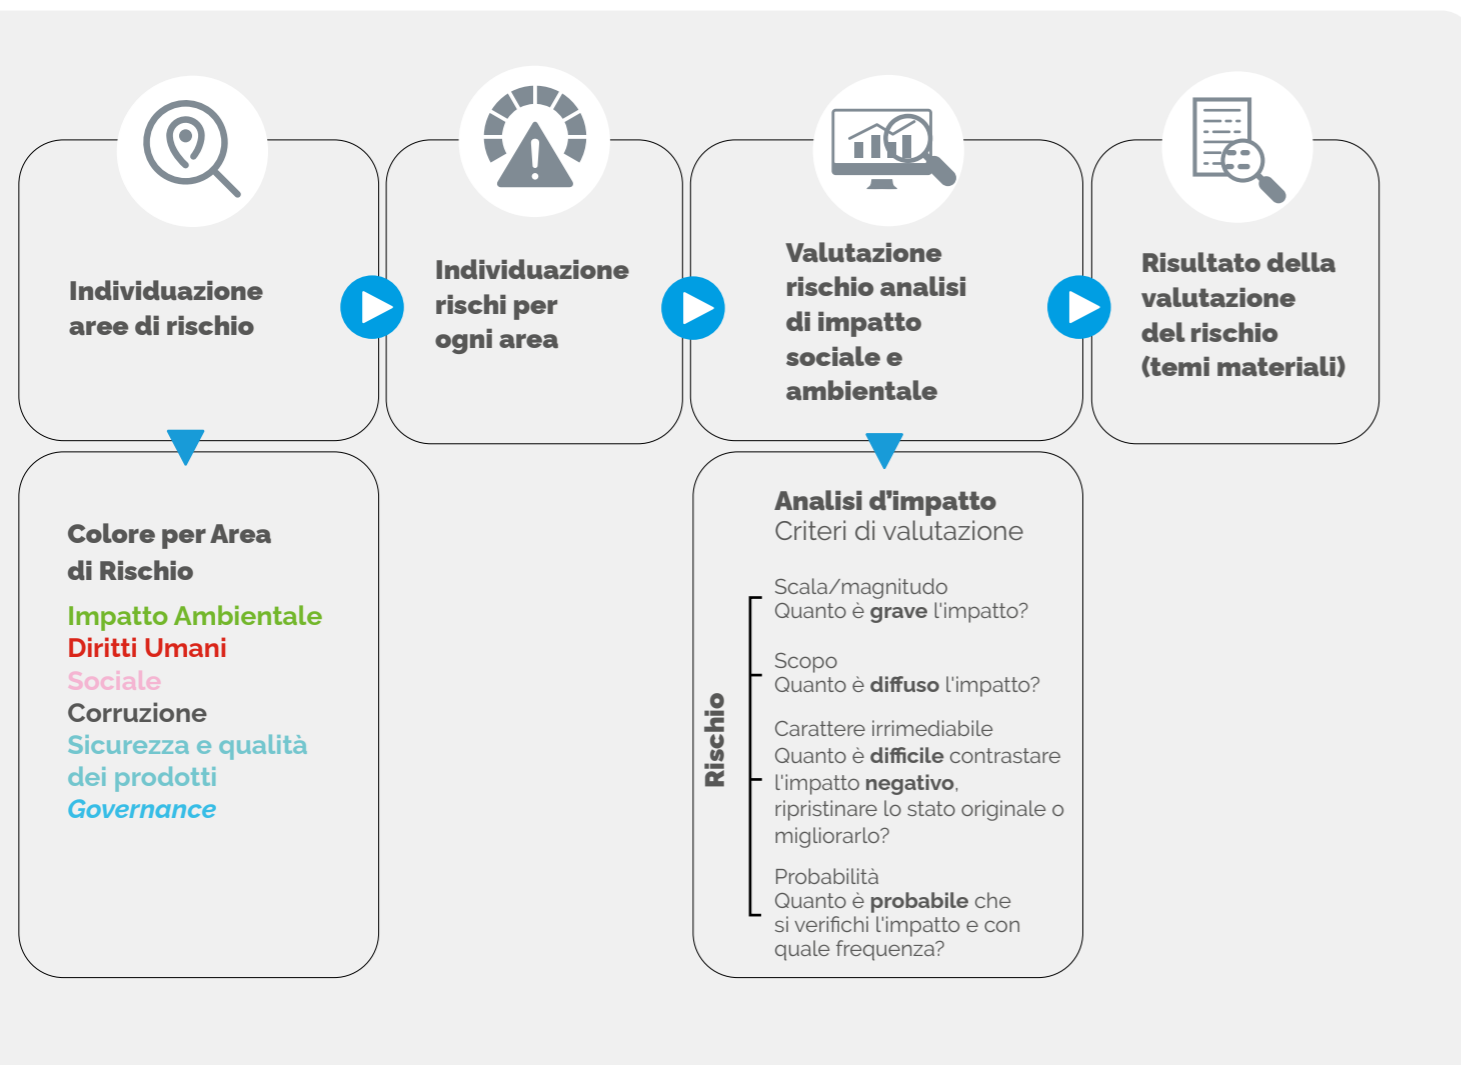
Individuazione aree di rischio

Individuazione rischi per ogni area

Valutazione rischio analisi di impatto sociale e ambientale

Risultato della valutazione del rischio (temi materiali)

Colore per Area di Rischio

Impatto Ambientale
Diritti Umani
Sociale
Corruzione
Sicurezza e qualità dei prodotti
Governance

Analisi d'impatto
Criteri di valutazione

Rischio

Scala/magnitudo
Quanto è grave l'impatto?

Scopo
Quanto è diffuso l'impatto?

Carattere irrimediabile
Quanto è difficile contrastare l'impatto negativo, ripristinare lo stato originale o migliorarlo?

Probabilità
Quanto è probabile che si verifichi l'impatto e con quale frequenza?